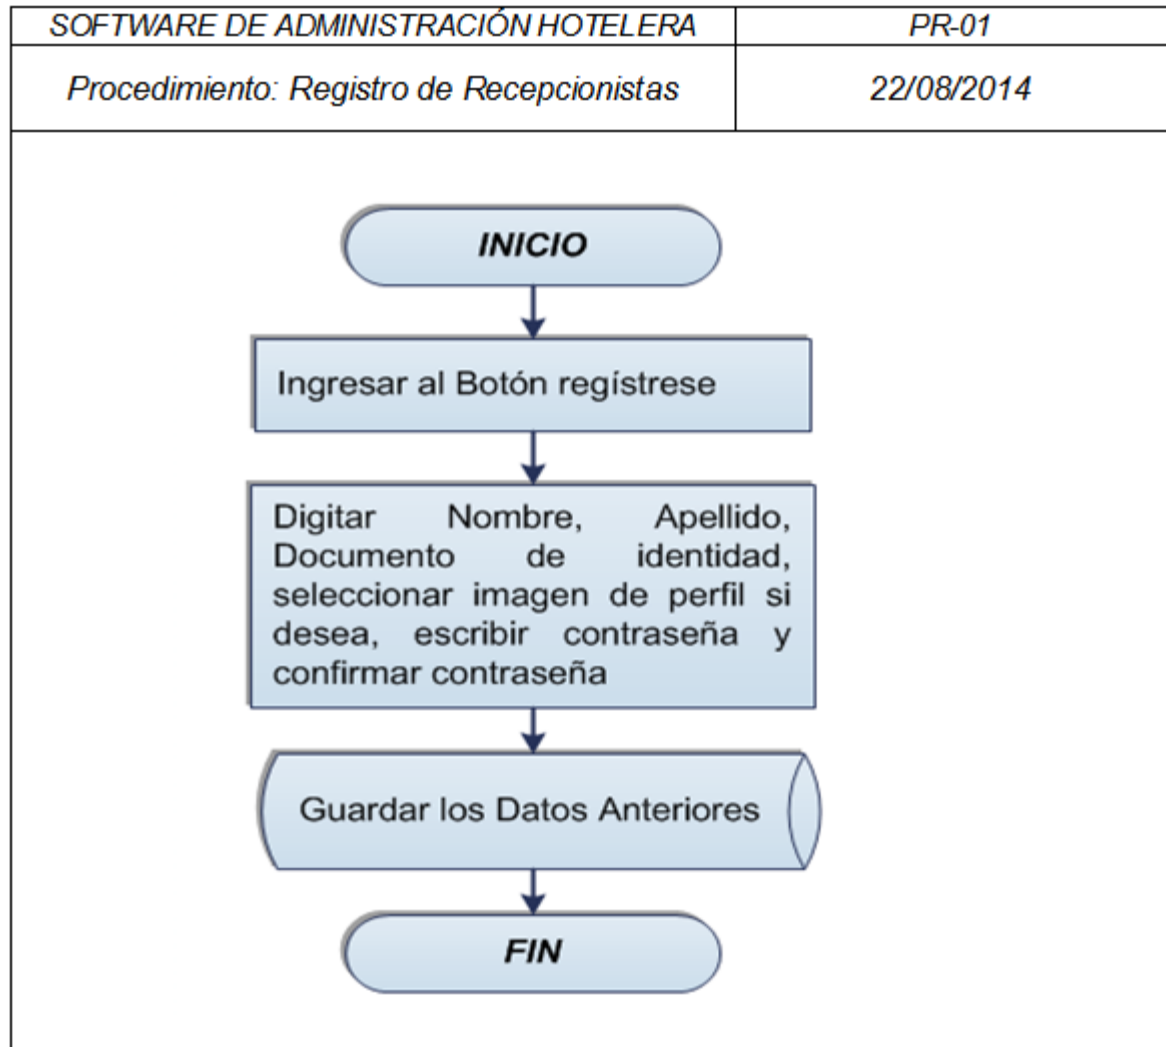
| SOFTWARE DE ADMINISTRACIÓN HOTELERA | PR-01 |
|---|---|
| Procedimiento: Registro de Recepcionistas | 22/08/2014 |

INICIO

Ingresar al Botón regístrese

Digitar Nombre, Apellido, Documento de identidad, seleccionar imagen de perfil si desea, escribir contraseña y confirmar contraseña

Guardar los Datos Anteriores

FIN